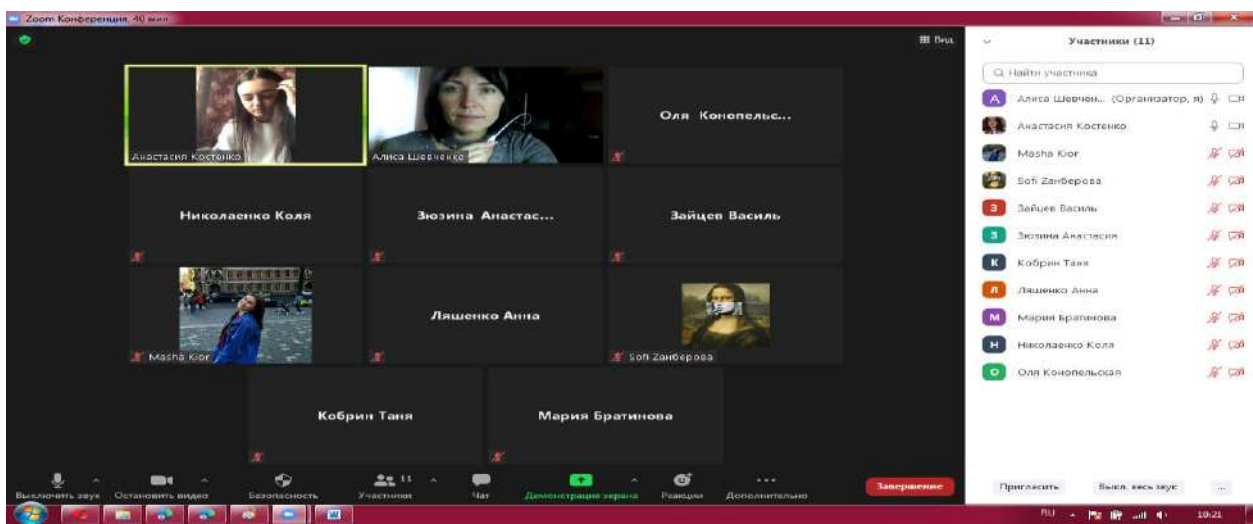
Zoom Конференция. 40 мин

Вид

Анастасия Костенко

Алиса Шевченко

Оля Конопельс...

Николаенко Коля

Зюзина Анастас...

Зайцев Василь

Masha Kior

Ляшенко Анна

Sofi Zанберова

Кобрин Таня

Мария Братинова

Участники (11)

Найти участника

Алиса Шевчен... (Организатор, я)

Анастасия Костенко

Masha Kior

Sofi Zанберова

Зайцев Василь

Зюзина Анастасия

Кобрин Таня

Ляшенко Анна

Мария Братинова

Николаенко Коля

Оля Конопельская

Выключить звук

Остановить видео

Безопасность

11

Участники

Чат

Демонстрация экрана

Реакции

Дополнительно

Завершение

Пригласить

Выкл. весь звук

...

RU

10:21